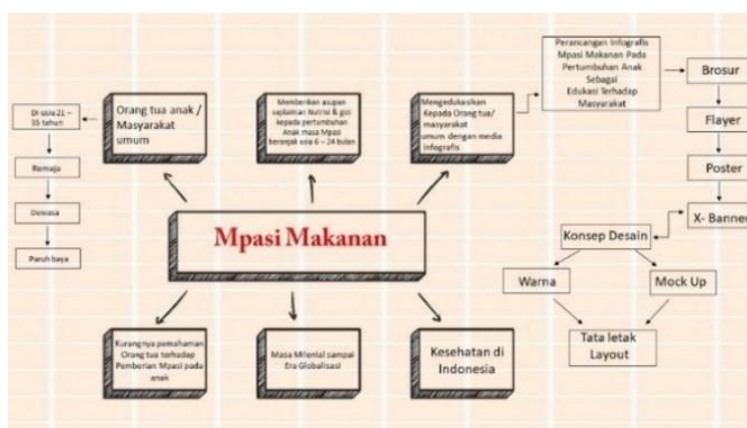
Mpasi Makanan

Orang tua anak / Masyarakat umum

Di usia 21 – 35 tahun

Remaja

Dewasa

Paruh baya

Memberikan asupan saplaiman Nutrisi & gizi kepada pertumbuhan Anak masa Mpasi berawal usia 6 – 24 bulan

Mengedukasikan Kepada Orang tua/ masyarakat umum dengan media Infografis

Perancangan Infografis Mpasi Makanan Pada Pertumbuhan Anak Sebagai Edukasi Terhadap Masyarakat

Brosur

Flayer

Poster

X- Banne

Konsep Desain

Warna

Mock Up

Tata letak Layout

Kurang nya pemahaman Orang tua terhadap Pemberian Mpasi pada anak

Masa Milenial sampai Era Globalisasi

Kesehatan di Indonesia